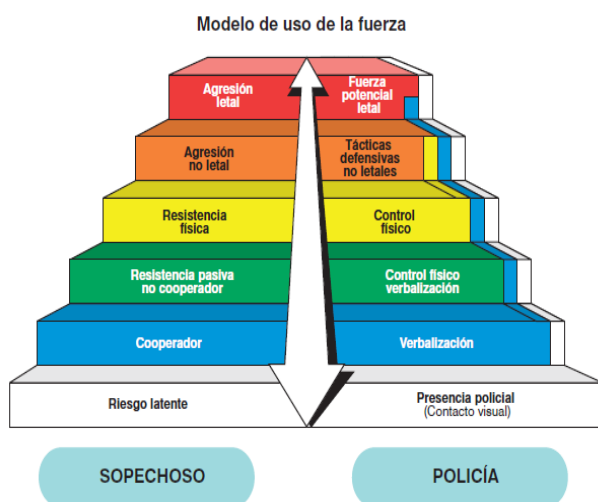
Modelo de uso de la fuerza

Agresión letal

Fuerza potencial letal

Agresión no letal

Tácticas defensivas no letales

Resistencia física

Control físico

Resistencia pasiva no cooperador

Control físico verbalización

Cooperador

Verbalización

Riesgo latente

Presencia policial (Contacto visual)

SOPECHOSO

POLICÍA